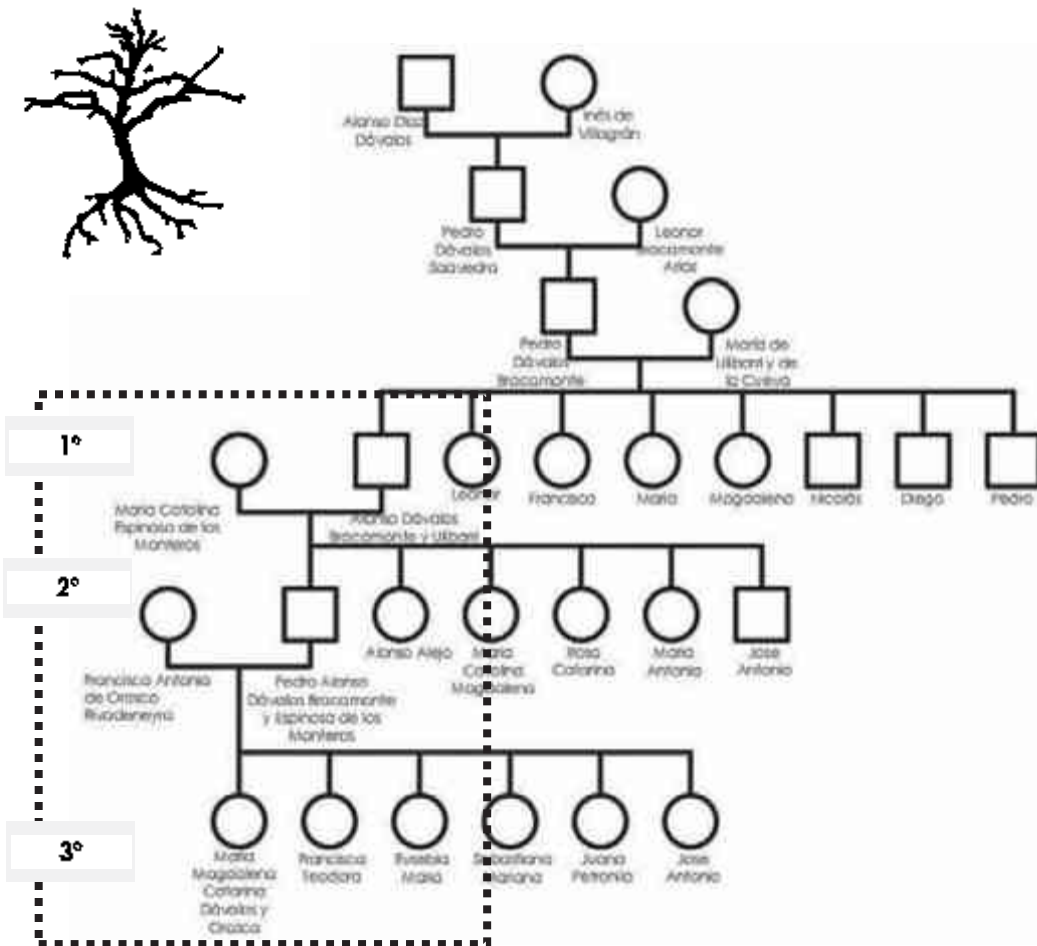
Alonso Díaz Dávalos

Inés de Villagrán

Pedro Dávalos Saavedra

Leonor Bracamonte Arias

Pedro Dávalos Bracamonte

María de Ulibarri y de la Cueva

1°

María Catalina Espinosa de los Monteros

Martín Dávalos Bracamonte y Ulibarri

Leonor

Francisca

María

Magdalena

Nicolás

Diego

Pedro

2°

Francisca Antonia de Orozco Rivadeneyra

Pedro Alonso Dávalos Bracamonte y Espinosa de los Monteros

Alonso Alejo

María Catalina Magdalena

Rosa Catarina

María Antonia

Jose Antonio

3°

María Magdalena Catarina Dávalos y Orozco

Francisca Teodora

Eusebia María

Sebastiana Mariana

Juana Petronia

Jose Antonio